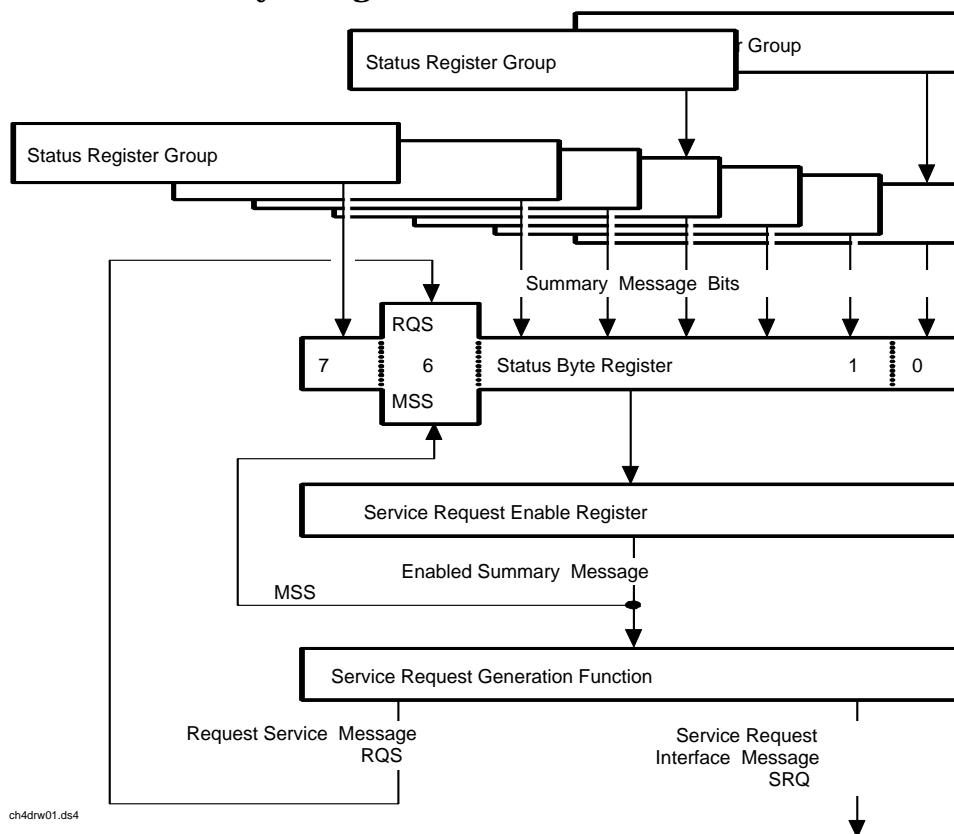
r Group

Status Register Group

Status Register Group

Summary Message Bits

RQS

7

6

Status Byte Register

1

0

MSS

Service Request Enable Register

Enabled Summary Message

MSS

Service Request Generation Function

Request Service Message
RQS

Service Request
Interface Message
SRQ

ch4drw01.ds4